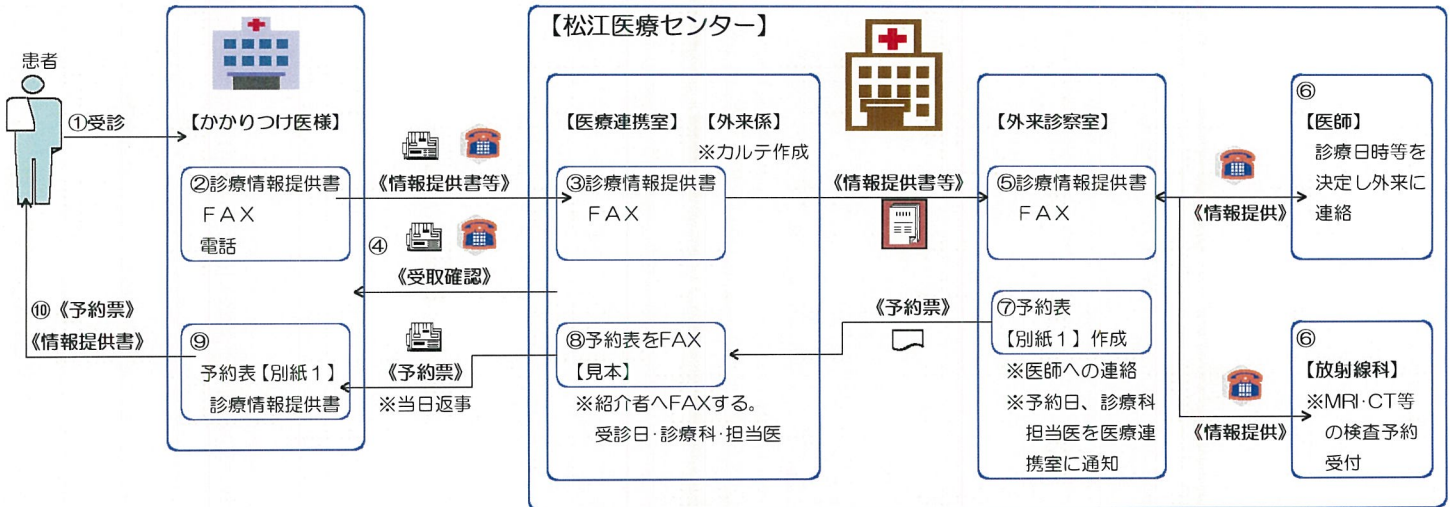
患者

①受診

【かかりつけ医様】

②診療情報提供書
ＦＡＸ
電話

《情報提供書等》

④

《受取確認》

⑩《予約票》
《情報提供書》

⑨
予約表【別紙１】
診療情報提供書

《予約票》
※当日返事

【松江医療センター】

【医療連携室】　【外来係】
※カルテ作成

③診療情報提供書
ＦＡＸ

⑧予約表をFAX
【見本】
※紹介者へFAXする。
受診日･診療科･担当医

《情報提供書等》

《予約票》

【外来診察室】

⑤診療情報提供書
ＦＡＸ

⑦予約表
【別紙１】作成
※医師への連絡
※予約日、診療科担当医を医療連携室に通知

《情報提供》

《情報提供》

⑥
【医師】
診療日時等を決定し外来に連絡

⑥
【放射線科】
※MRI･CT等の検査予約受付